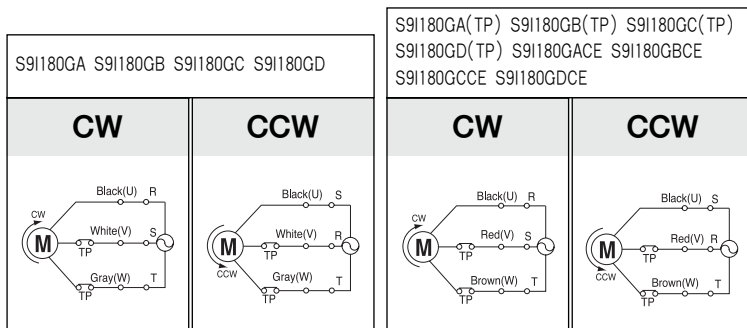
S9I180GA S9I180GB S9I180GC S9I180GD

| CW | CCW |
|---|---|
| Black(U) R, White(V) S, Gray(W) T, CW, M, TP, TP | Black(U) S, White(V) R, Gray(W) T, CCW, M, TP, TP |

S9I180GA(TP) S9I180GB(TP) S9I180GC(TP) S9I180GD(TP) S9I180GACE S9I180GBCE S9I180GCCE S9I180GDCE

| CW | CCW |
|---|---|
| Black(U) R, Red(V) S, Brown(W) T, CW, M, TP, TP | Black(U) S, Red(V) R, Brown(W) T, CCW, M, TP, TP |